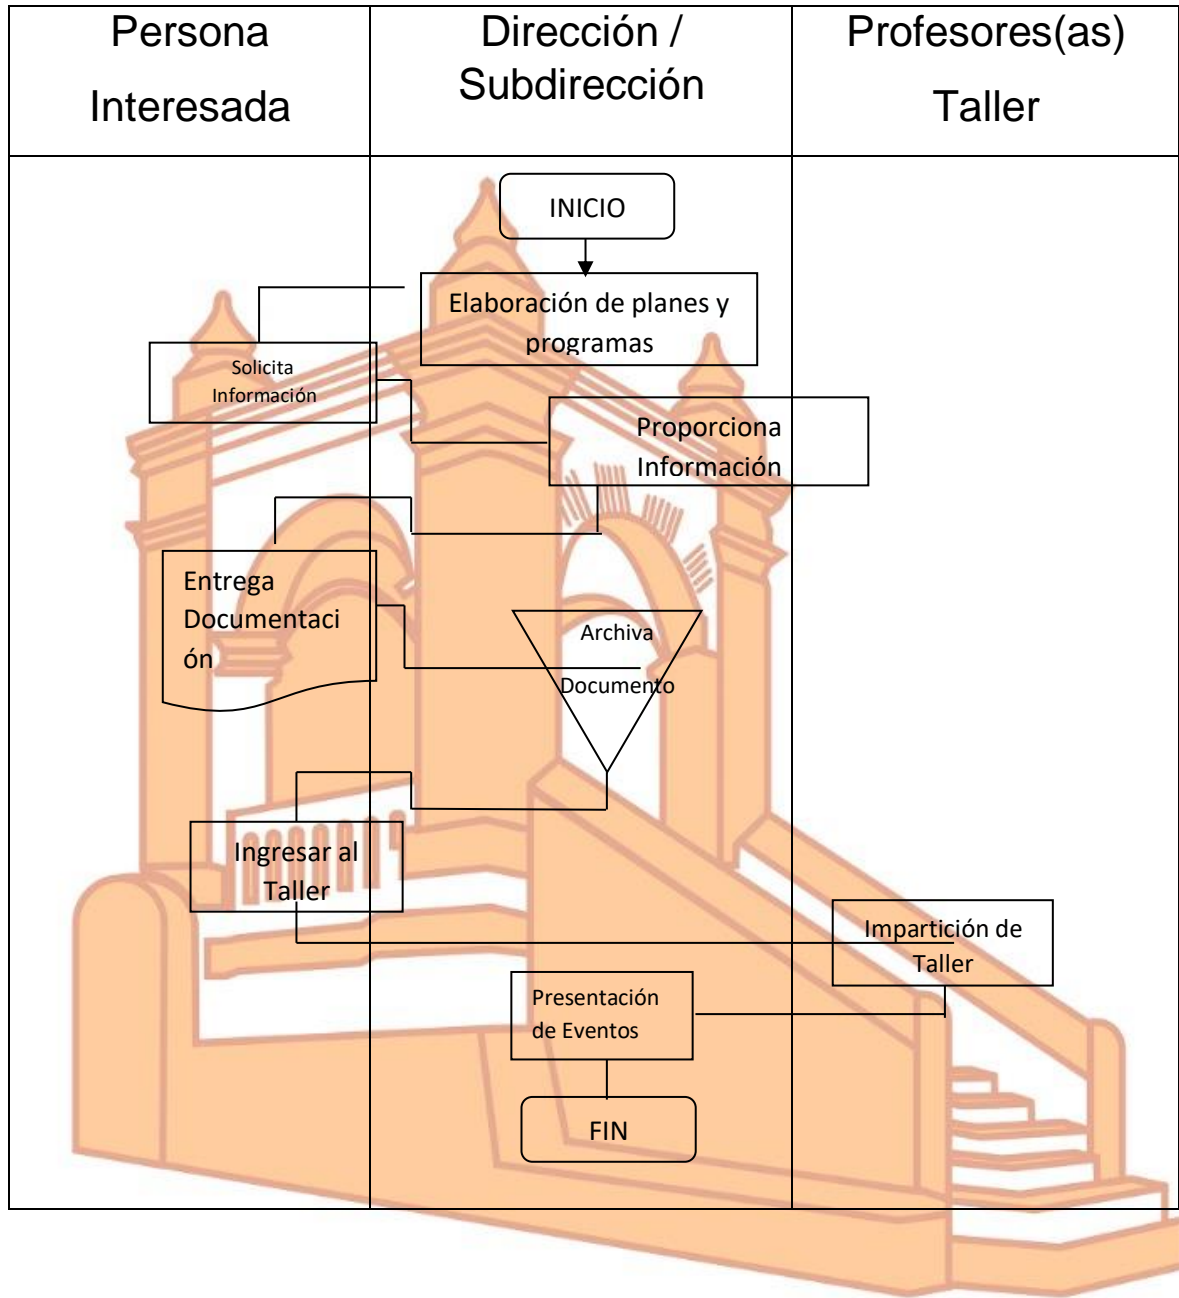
| Persona Interesada | Dirección / Subdirección | Profesores(as) Taller |
|---|---|---|
| Solicita Información<br>Entrega Documentación<br>Ingresar al Taller | INICIO<br>Elaboración de planes y programas<br>Proporciona Información<br>Archiva Documento<br>Presentación de Eventos<br>FIN | Impartición de Taller |